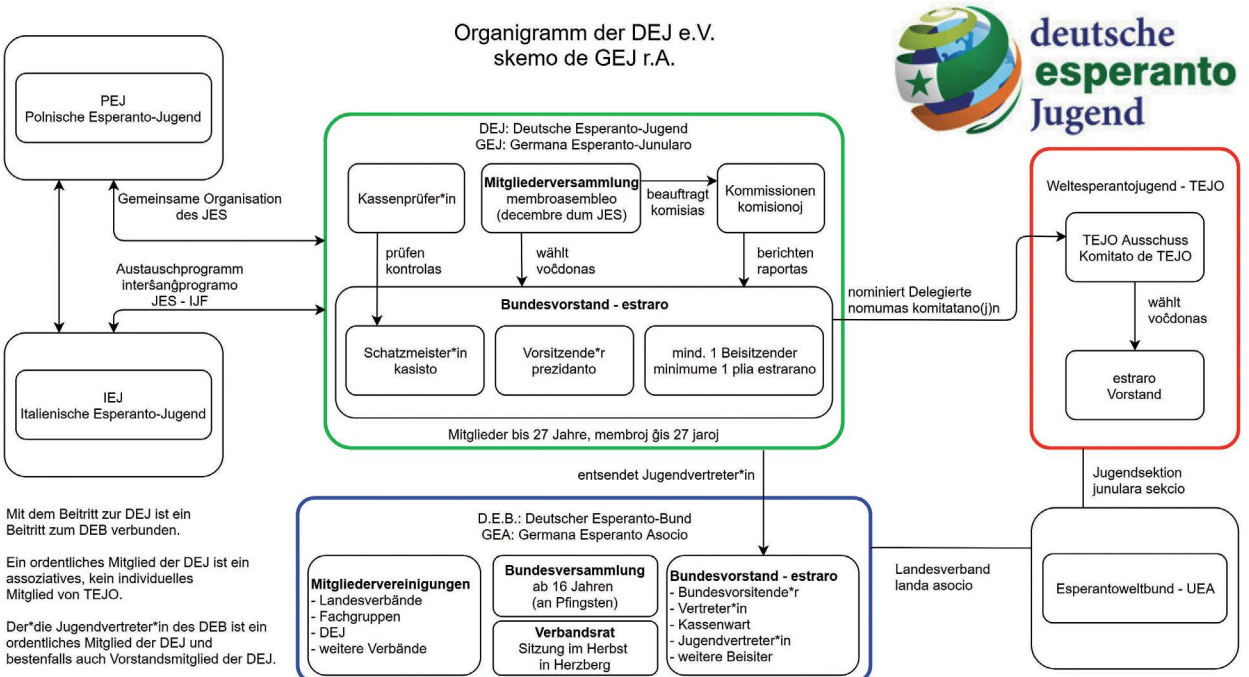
Organigramm der DEJ e.V.
skemo de GEJ r.A.

deutsche esperanto Jugend

PEJ
Polnische Esperanto-Jugend

Gemeinsame Organisation des JES

Austauschprogramm interŝanĝprogramo JES - IJF

IEJ
Italienische Esperanto-Jugend

DEJ: Deutsche Esperanto-Jugend
GEJ: Germana Esperanto-Junularo

Kassenprüfer*in

Mitgliederversammlung
membroasembleo
(decembre dum JES)

beauftragt
komisias

Kommissionen
komisionoj

prüfen
kontrolas

wählt
voĉdonas

berichten
raportas

Bundesvorstand - estraro

Schatzmeister*in
kasisto

Vorsitzende*r
prezidanto

mind. 1 Beisitzender
minimume 1 plia estrarano

Mitglieder bis 27 Jahre, membroj ĝis 27 jaroj

nominiert Delegierte
nomumas komitatano(j)n

Weltesperantojugend - TEJO

TEJO Ausschuss
Komitato de TEJO

wählt
voĉdonas

estraro
Vorstand

entsendet Jugendvertreter*in

Jugendsektion
junulara sekcio

Mit dem Beitritt zur DEJ ist ein Beitritt zum DEB verbunden.

Ein ordentliches Mitglied der DEJ ist ein assoziatives, kein individuelles Mitglied von TEJO.

Der*die Jugendvertreter*in des DEB ist ein ordentliches Mitglied der DEJ und bestenfalls auch Vorstandsmitglied der DEJ.

D.E.B.: Deutscher Esperanto-Bund
GEA: Germana Esperanto Asocio

Mitgliedervereinigungen
- Landesverbände
- Fachgruppen
- DEJ
- weitere Verbände

Bundesversammlung
ab 16 Jahren
(an Pfingsten)

Verbandsrat
Sitzung im Herbst
in Herzberg

Bundesvorstand - estraro
- Bundesvorsitende*r
- Vertreter*in
- Kassenwart
- Jugendvertreter*in
- weitere Beisiter

Landesverband
landa asocio

Esperantoweltbund - UEA